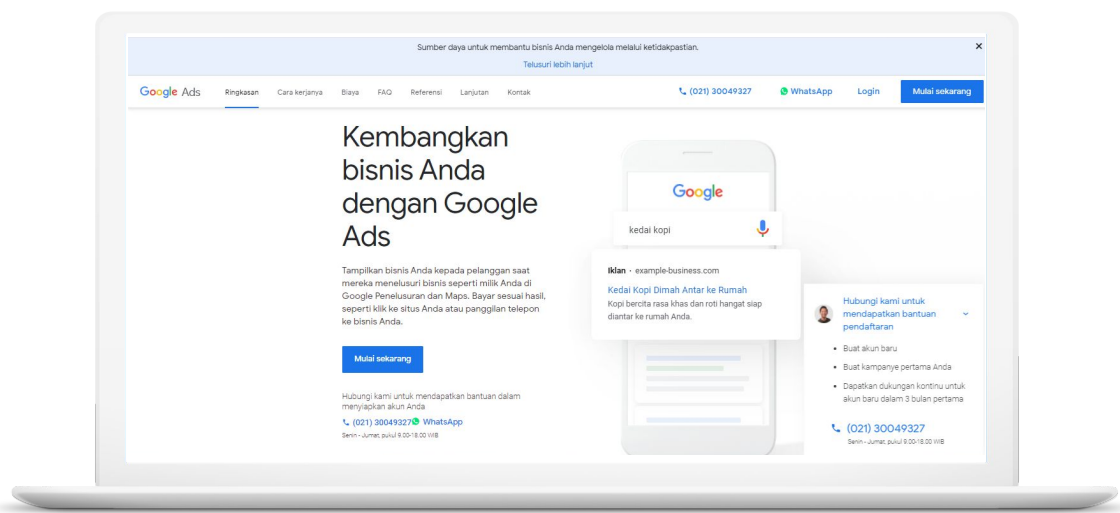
Sumber daya untuk membantu bisnis Anda mengelola melalui ketidakpastian.
Telusuri lebih lanjut
×

Google Ads Ringkasan Cara kerjanya Biaya FAQ Referensi Lanjutan Kontak (021) 30049327 WhatsApp Login Mulai sekarang

Kembangkan bisnis Anda dengan Google Ads

Tampilkan bisnis Anda kepada pelanggan saat mereka menelusuri bisnis seperti milik Anda di Google Penelusuran dan Maps. Bayar sesuai hasil, seperti klik ke situs Anda atau panggilan telepon ke bisnis Anda.

Mulai sekarang

Hubungi kami untuk mendapatkan bantuan dalam menyiapkan akun Anda
(021) 30049327 WhatsApp
Senin - Jumat, pukul 9.00-18.00 WIB

Google
kedai kopi

Iklan · example-business.com
Kedai Kopi Dimah Antar ke Rumah
Kopi bercita rasa khas dan roti hangat siap diantar ke rumah Anda.

Hubungi kami untuk mendapatkan bantuan pendaftaran
• Buat akun baru
• Buat kampanye pertama Anda
• Dapatkan dukungan kontinu untuk akun baru dalam 3 bulan pertama
(021) 30049327
Senin - Jumat, pukul 9.00-18.00 WIB